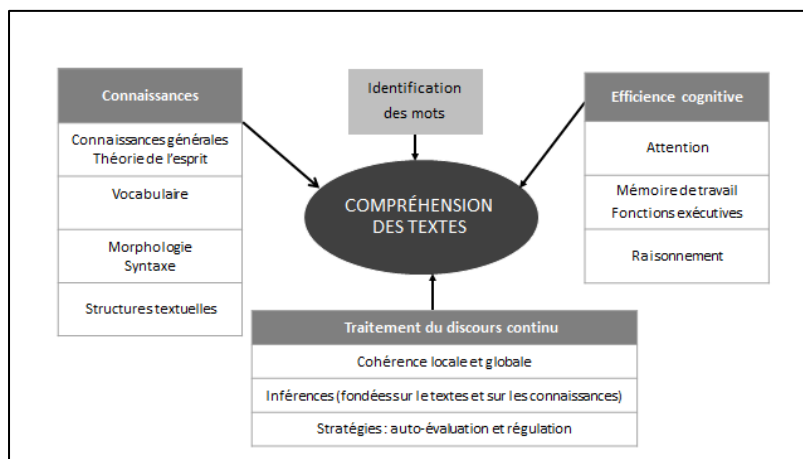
Connaissances

Connaissances générales
Théorie de l'esprit

Vocabulaire

Morphologie
Syntaxe

Structures textuelles

Identification des mots

Efficience cognitive

Attention

Mémoire de travail
Fonctions exécutives

Raisonnement

COMPRÉHENSION DES TEXTES

Traitement du discours continu

Cohérence locale et globale

Inférences (fondées sur le textes et sur les connaissances)

Stratégies : auto-évaluation et régulation